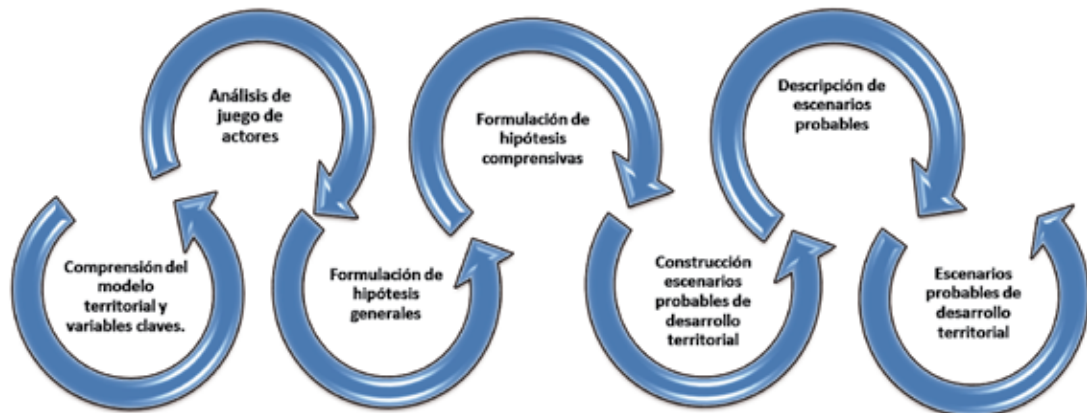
Comprensión del modelo territorial y variables claves.

Análisis de juego de actores

Formulación de hipótesis generales

Formulación de hipótesis comprensivas

Construcción escenarios probables de desarrollo territorial

Descripción de escenarios probables

Escenarios probables de desarrollo territorial